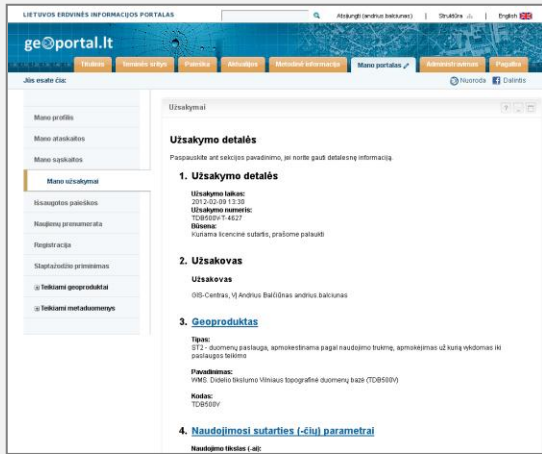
LIETUVOS ERDVINĖS INFORMACIJOS PORTALAS

Atsijungti (andrius balciunas) | Struktūra | English

ge◎portal.lt

Titulinis | Temenės erdvys | Paieška | Aktualijos | Metodinė informacija | Mano portalas | Administravimas | Pagalba

Jūs esate čia:

Nuoroda | Dalintis

Mano profilis

Mano ataskaitos

Mano sąskaitos

Mano užsakymai

Išsaugotos paieškos

Naujienų prenumerata

Registracija

Slaptažodžio priminimas

Teikiami geoproduktai

Teikiami metaduomenys

Užsakymai

Užsakymo detalės

Paspauskite ant sekcijos pavadinimo, jei norite gauti detalesnę informaciją.

1. Užsakymo detalės

Užsakymo laikas:
2012-02-09 13:30
Užsakymo numeris:
TDB500VT-4627
Būsena:
Kuriama licencinė sutartis, prašome palaukti

2. Užsakovas

Užsakovas

GIS-Centras, VĮ Andrius Balčiūnas andrius balciunas

3. Geoproduktas

Tipas:
ST2 - duomenų paslauga, apmokestinama pagal naudojimo trukmę, apmokėjimas už kurią vykdomas iki paslaugos teikimo

Pavadinimas:
WMS. Didelio tikslumo Vilniaus topografinė duomenų bazė (TDB500V)

Kodas:
TDB500V

4. Naudojimosi sutarties (-čių) parametrai

Naudojimo tikslas (-ai):